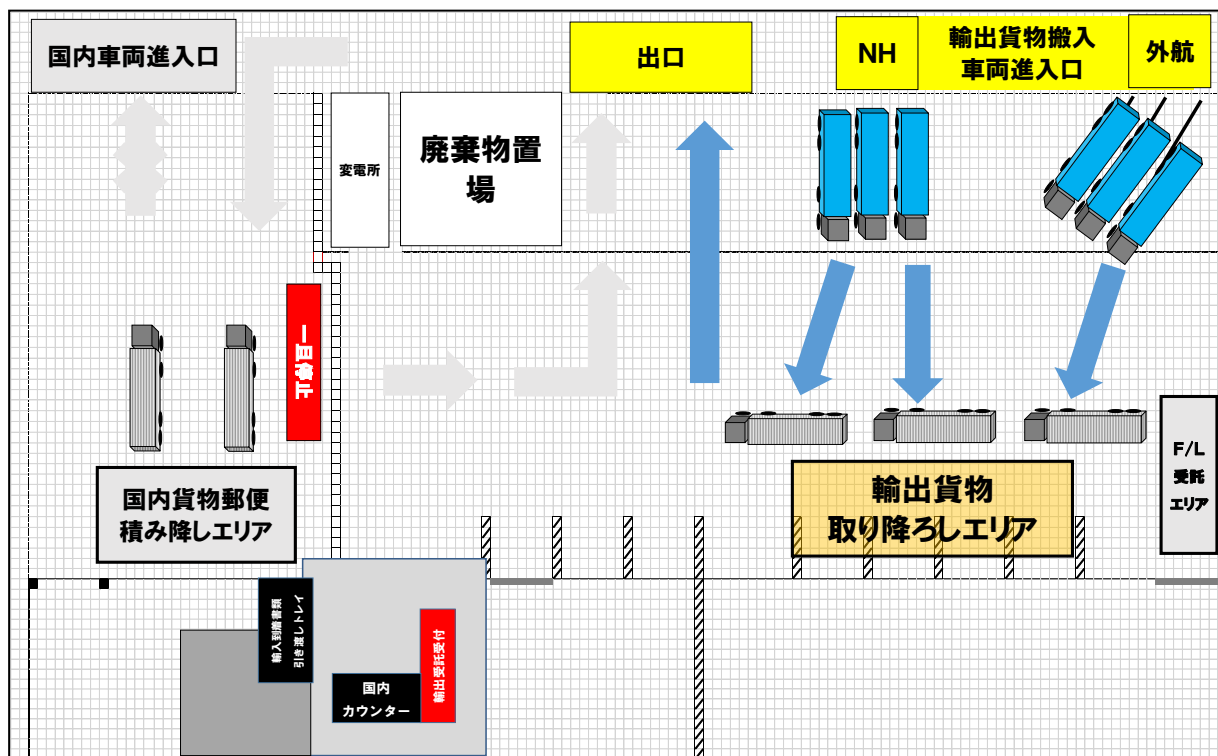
国内車両進入口

出口

NH

輸出貨物搬入車両進入口

外航

変電所

廃棄物置場

一時停止

国内貨物郵便積み降しエリア

輸出貨物取り降ろしエリア

F/L 受託エリア

輸入到着書類引き渡しトレイ

国内カウンター

輸出受託受付